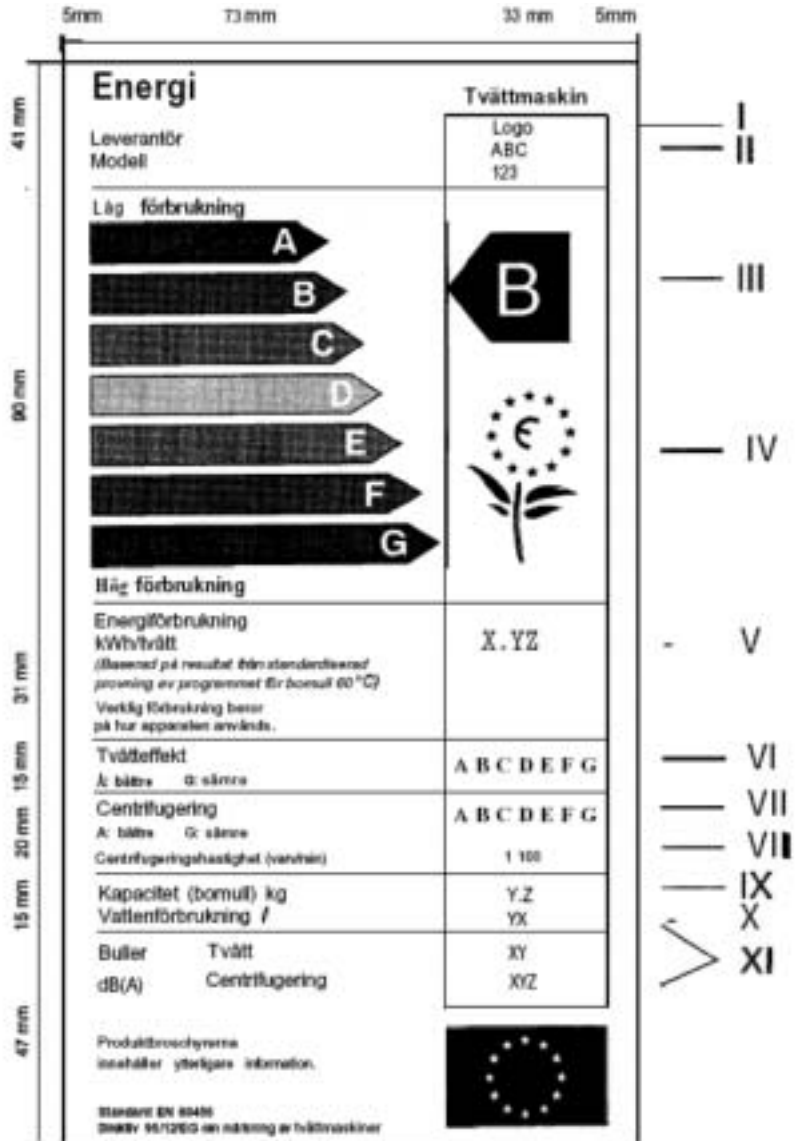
5mm 73 mm 33 mm 5mm

41 mm

90 mm

31 mm

15 mm

20 mm

15 mm

47 mm

Energi

Tvättmaskin

Leverantör
Modell

Logo
ABC
123

Låg förbrukning

A
B
C
D
E
F
G

B

Hög förbrukning

Energiförbrukning
kWh/tvätt
(Baserad på resultat från standardiserad provning av programmet för bomull 60 °C)
Verklig förbrukning beror på hur apparaten används.

X.YZ

Tvätteffekt
A: bättre G: sämre

A B C D E F G

Centrifugering
A: bättre G: sämre
Centrifugeringshastighet (varv/min)

A B C D E F G

1 100

Kapacitet (bomull) kg
Vattenförbrukning $\ell$

Y.Z
YX

Buller Tvätt
dB(A) Centrifugering

XY
XYZ

Produktbroschyrerna innehåller ytterligare information.

Standard EN 60456
Direktiv 95/12/EG om märkning av tvättmaskiner

I
II
III
IV
V
VI
VII
VIII
IX
X
XI